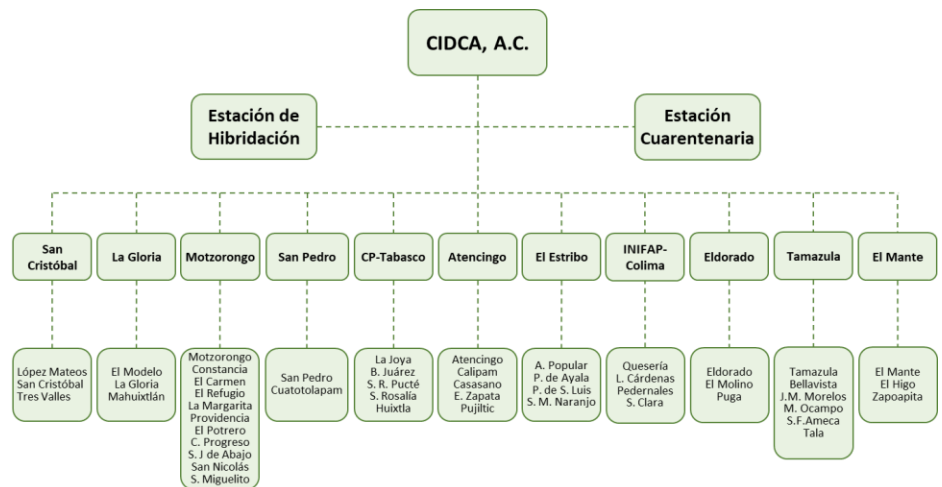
CIDCA, A.C.

Estación de Hibridación

Estación Cuarentenaria

San Cristóbal

López Mateos
San Cristóbal
Tres Valles

La Gloria

El Modelo
La Gloria
Mahuixtlán

Motzorongo

Motzorongo
Constancia
El Carmen
El Refugio
La Margarita
Providencia
El Potrero
C. Progreso
S. J de Abajo
San Nicolás
S. Miguelito

San Pedro

San Pedro
Cuatotolapam

CP-Tabasco

La Joya
B. Juárez
S. R. Pucté
S. Rosalía
Huixtla

Atencingo

Atencingo
Calipam
Casasano
E. Zapata
Pujiltic

El Estribo

A. Popular
P. de Ayala
P. de S. Luis
S. M. Naranjo

INIFAP-Colima

Quesería
L. Cárdenas
Pedernales
S. Clara

Eldorado

Eldorado
El Molino
Puga

Tamazula

Tamazula
Bellavista
J.M. Morelos
M. Ocampo
S.F.Ameca
Tala

El Mante

El Mante
El Higo
Zapoapita